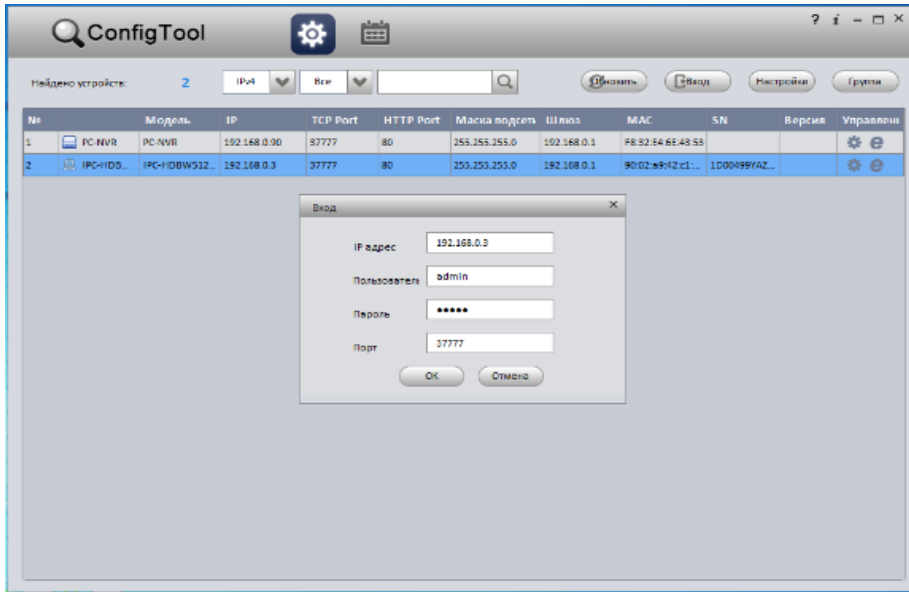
ConfigTool

? i – □ ×

Найдено устройств: 2 IPv4 Все

Обновить Вход Настройки Группа

| № | | Модель | IP | TCP Port | HTTP Port | Маска подсеть | Шлюз | MAC | SN | Версия | Управлени |
|---|---|---|---|---|---|---|---|---|---|---|---|
| 1 | PC-NVR | PC-NVR | 192.168.0.90 | 37777 | 80 | 255.255.255.0 | 192.168.0.1 | F8:32:E4:6E:48:55 | | | |
| 2 | IPC-HDB... | IPC-HDBW512... | 192.168.0.3 | 37777 | 80 | 255.255.255.0 | 192.168.0.1 | 90:02:a9:42:c1:... | 1D00499YAZ... | | |

Вход ×

IP адрес 192.168.0.3

Пользователь admin

Пароль •••••

Порт 37777

OK Отмена